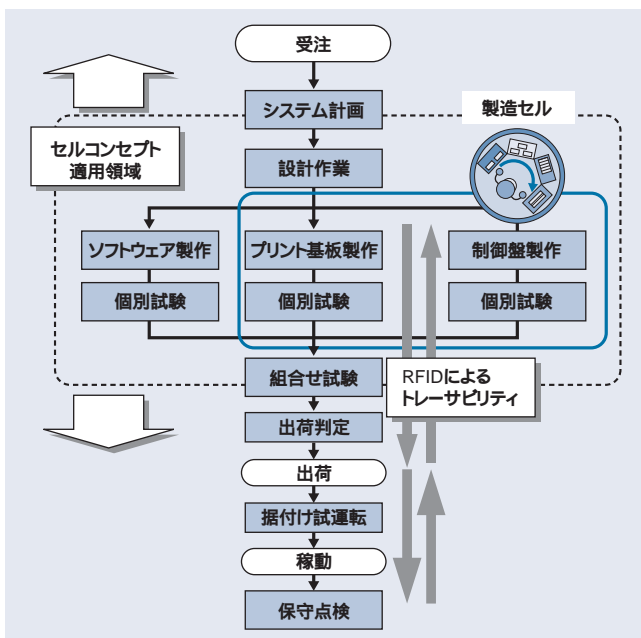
受注

システム計画

製造セル

セルコンセプト
適用領域

設計作業

ソフトウェア製作

個別試験

プリント基板製作

個別試験

制御盤製作

個別試験

組合せ試験

RFIDによる
トレーサビリティ

出荷判定

出荷

据付け試運転

稼動

保守点検